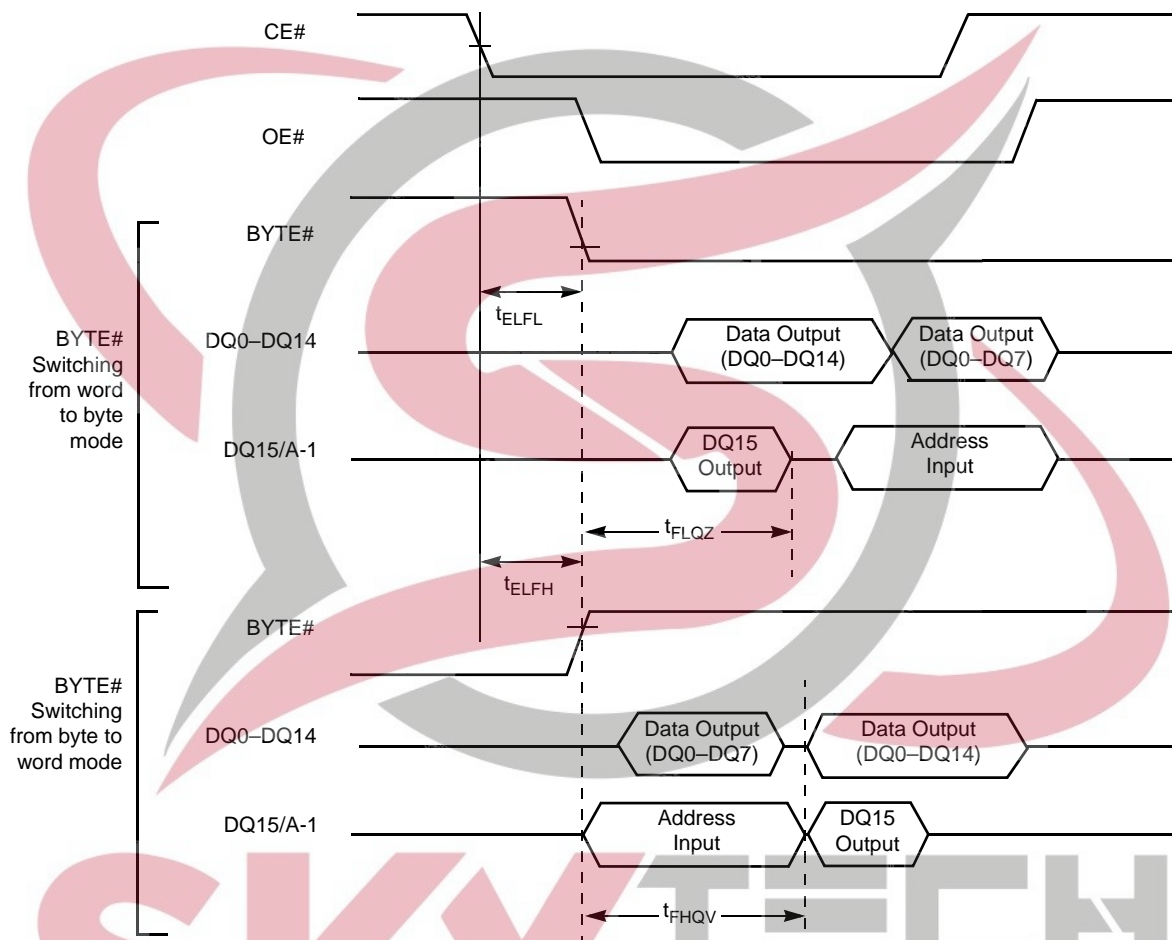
CE#

OE#

BYTE#

$t_{ELFL}$

BYTE# Switching from word to byte mode

DQ0–DQ14

Data Output (DQ0–DQ14)

Data Output (DQ0–DQ7)

DQ15/A-1

DQ15 Output

Address Input

$t_{FLQZ}$

$t_{ELFH}$

BYTE#

BYTE# Switching from byte to word mode

DQ0–DQ14

Data Output (DQ0–DQ7)

Data Output (DQ0–DQ14)

DQ15/A-1

Address Input

DQ15 Output

$t_{FHQV}$

SKYTECH